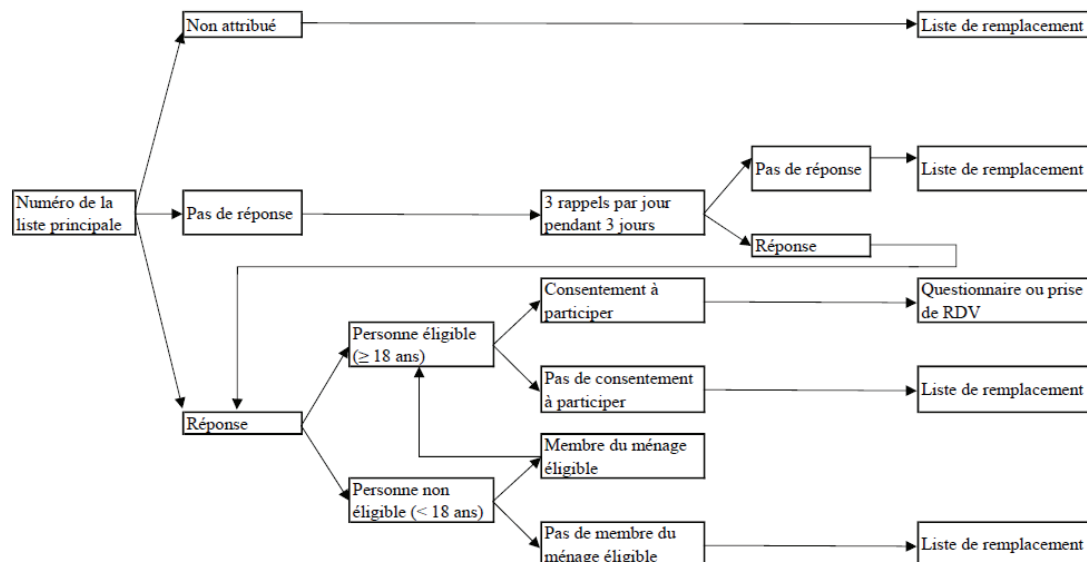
Non attribué

Liste de remplacement

Numéro de la liste principale

Pas de réponse

3 rappels par jour pendant 3 jours

Pas de réponse

Liste de remplacement

Réponse

Consentement à participer

Questionnaire ou prise de RDV

Personne éligible ($\geq$ 18 ans)

Pas de consentement à participer

Liste de remplacement

Réponse

Membre du ménage éligible

Personne non éligible (< 18 ans)

Pas de membre du ménage éligible

Liste de remplacement